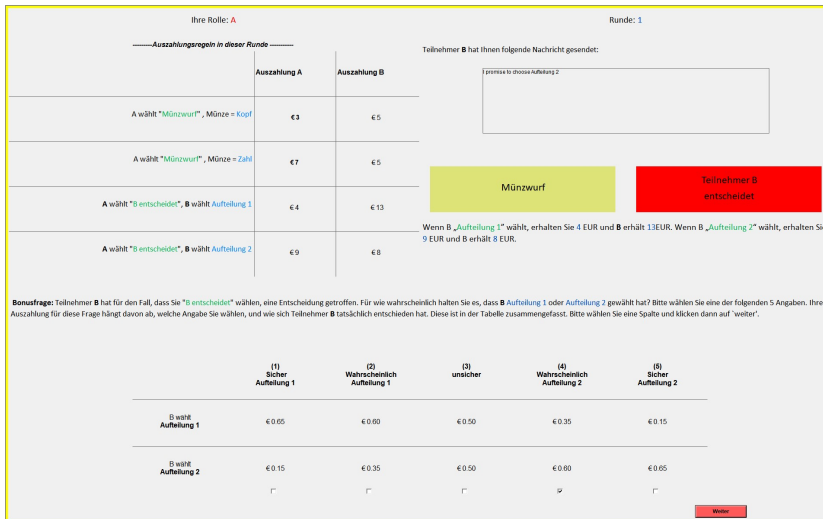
Ihre Rolle: A

Runde: 1

---------Auszahlungsregeln in dieser Runde ----------

| | Auszahlung A | Auszahlung B |
|---|---|---|
| A wählt "Münzwurf" , Münze = Kopf | €3 | €5 |
| A wählt "Münzwurf" , Münze = Zahl | €7 | €5 |
| A wählt "B entscheidet", B wählt Aufteilung 1 | €4 | €13 |
| A wählt "B entscheidet", B wählt Aufteilung 2 | €9 | €8 |

Teilnehmer B hat Ihnen folgende Nachricht gesendet:

I promise to choose Aufteilung 2

Münzwurf

Teilnehmer B entscheidet

Wenn B „Aufteilung 1" wählt, erhalten Sie 4 EUR und B erhält 13EUR. Wenn B „Aufteilung 2" wählt, erhalten Sie 9 EUR und B erhält 8 EUR.

Bonusfrage: Teilnehmer B hat für den Fall, dass Sie "B entscheidet" wählen, eine Entscheidung getroffen. Für wie wahrscheinlich halten Sie es, dass B Aufteilung 1 oder Aufteilung 2 gewählt hat? Bitte wählen Sie eine der folgenden 5 Angaben. Ihre Auszahlung für diese Frage hängt davon ab, welche Angabe Sie wählen, und wie sich Teilnehmer B tatsächlich entschieden hat. Diese ist in der Tabelle zusammengefasst. Bitte wählen Sie eine Spalte und klicken dann auf `weiter'.

| | (1) Sicher Aufteilung 1 | (2) Wahrscheinlich Aufteilung 1 | (3) unsicher | (4) Wahrscheinlich Aufteilung 2 | (5) Sicher Aufteilung 2 |
|---|---|---|---|---|---|
| B wählt Aufteilung 1 | € 0.65 | € 0.60 | € 0.50 | € 0.35 | € 0.15 |
| B wählt Aufteilung 2 | € 0.15 | € 0.35 | € 0.50 | € 0.60 | € 0.65 |

Weiter